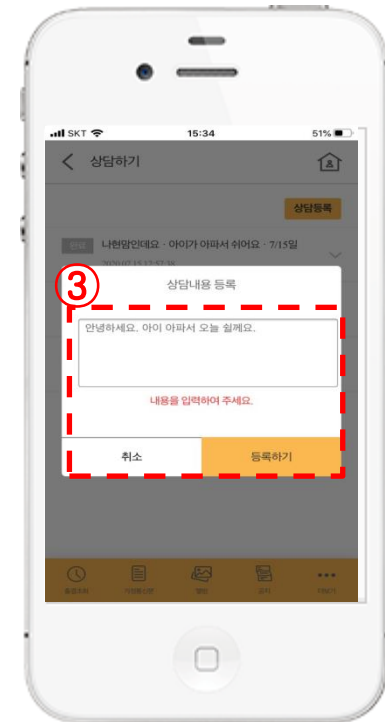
SKT 15:34 51%

상담하기

상담등록

완료 나현맘인데요 · 아이가 아파서 쉬어요 · 7/15일

2020.07.15 17:57:38

③

상담내용 등록

안녕하세요. 아이 아파서 오늘 쉴께요.

내용을 입력하여 주세요.

취소

등록하기

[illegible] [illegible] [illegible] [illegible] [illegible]